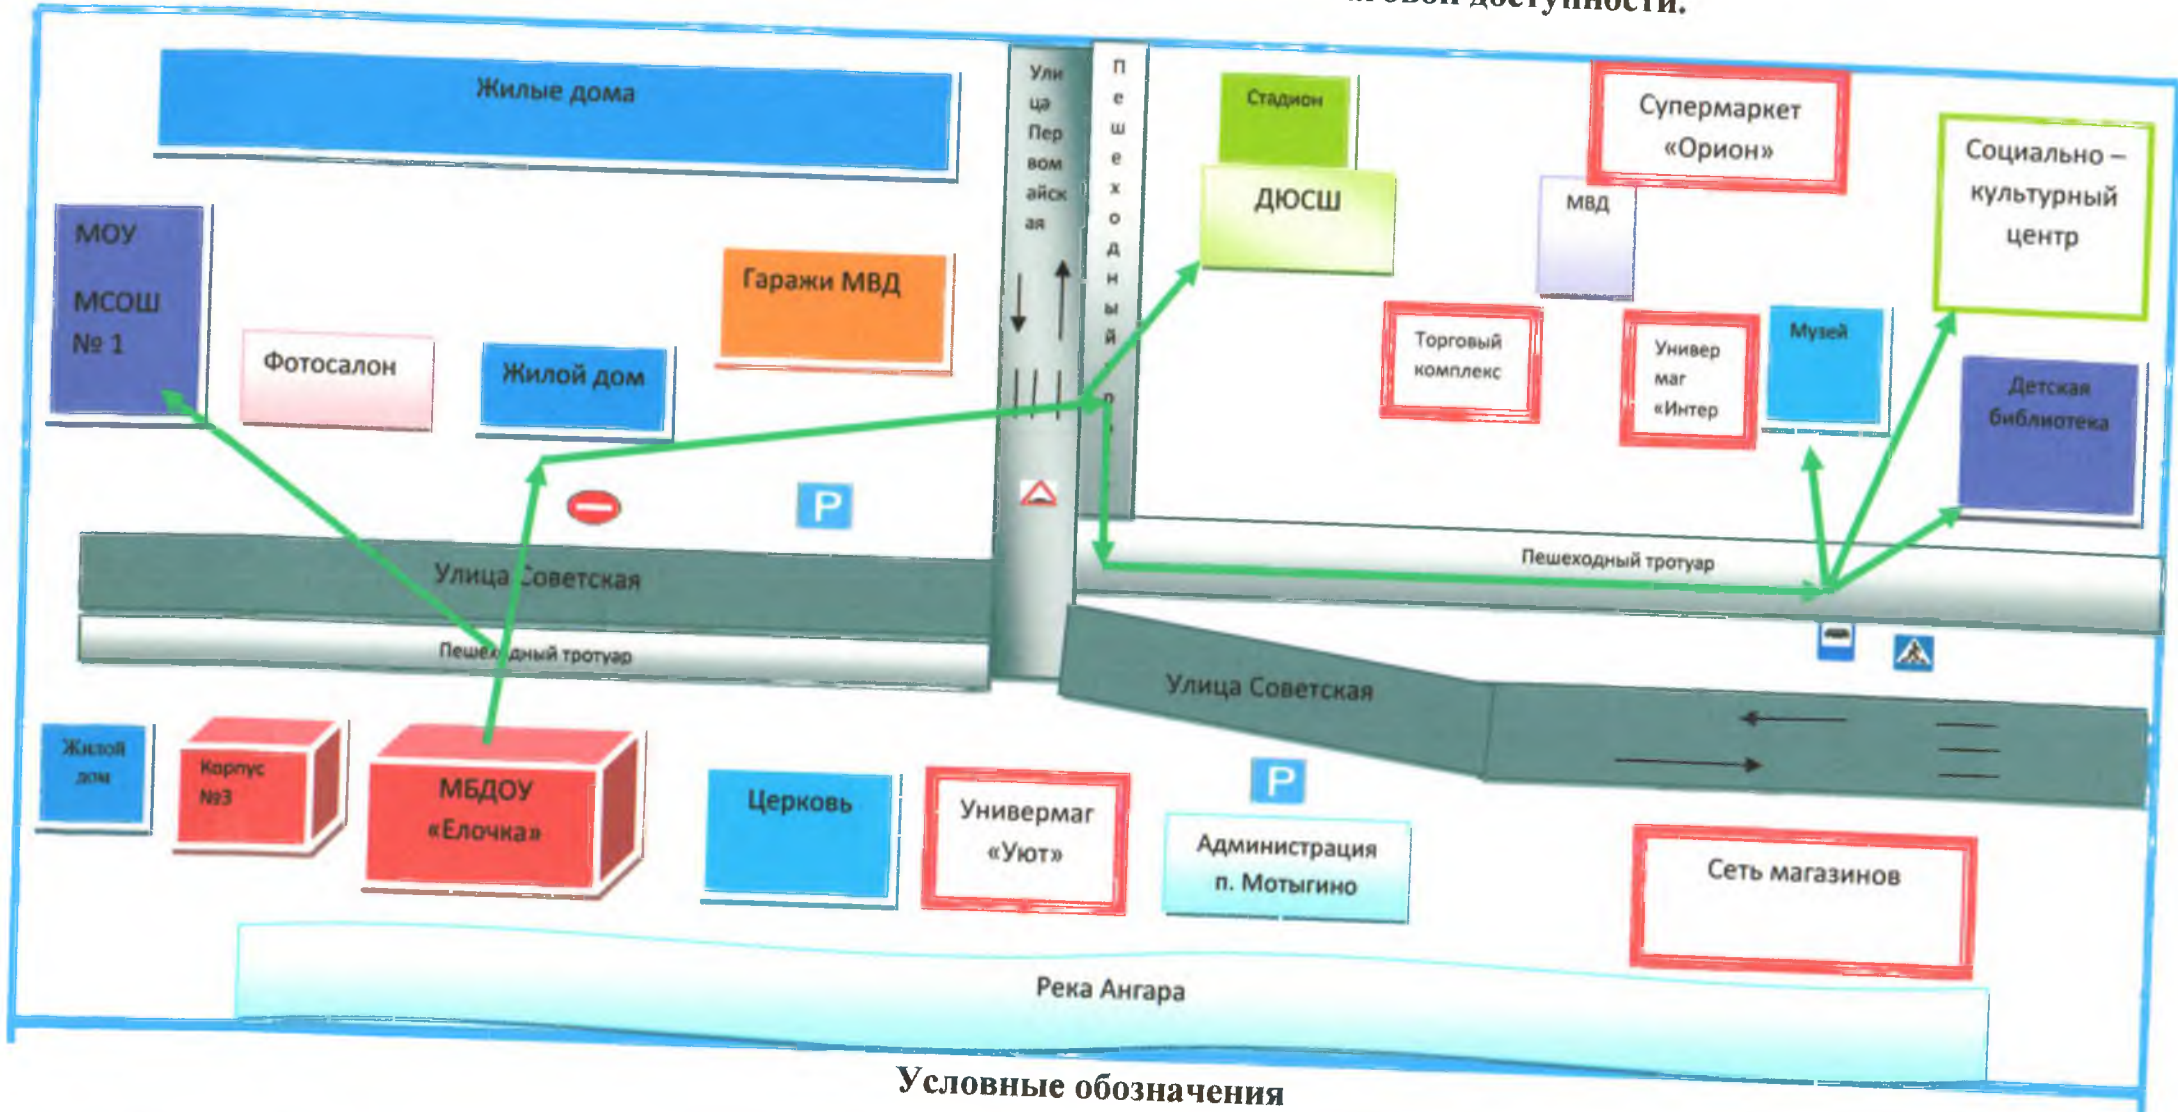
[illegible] доступности.

Жилые дома

Улица Первомайская

Пешеходный

Стадион

ДЮСШ

Супермаркет «Орион»

МВД

Социально – культурный центр

МОУ МСОШ № 1

Фотосалон

Жилой дом

Гаражи МВД

Торговый комплекс

Универмаг «Интер

Музей

Детская библиотека

P

Улица Советская

Пешеходный тротуар

Пешеходный тротуар

Улица Советская

Жилой дом

Корпус №3

МБДОУ «Елочка»

Церковь

Универмаг «Уют»

P

Администрация п. Мотыгино

Сеть магазинов

Река Ангара

Условные обозначения